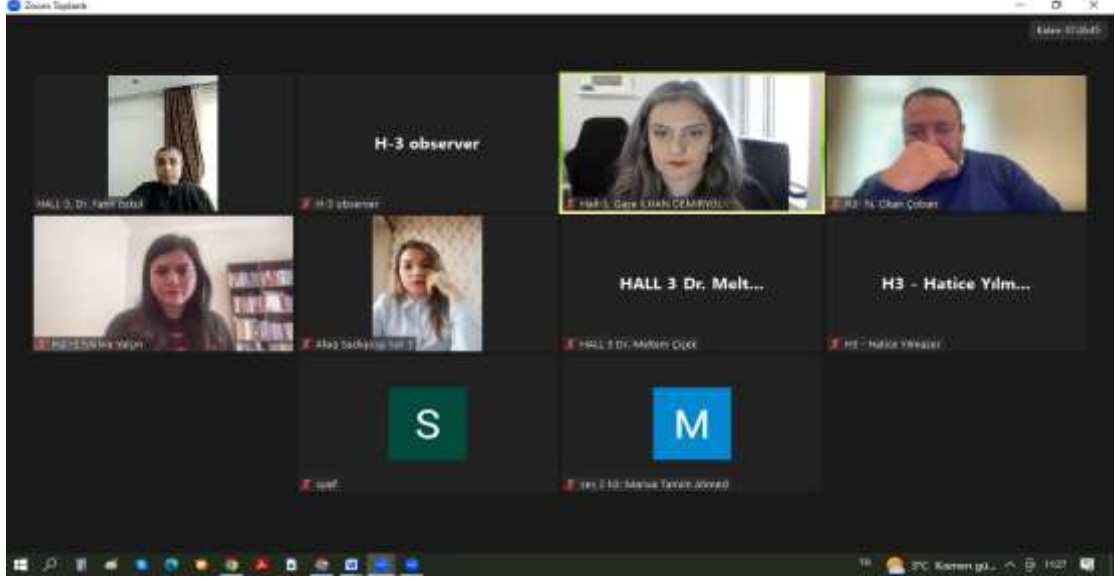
Zoom Toplantı

Kalan: 37:26:45

HALL 3. Dr. Fatih Özbil

H-3 observer

H-3 observer

Hall-3, Gaye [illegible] DEMİRYOL

H3 - N. Okan Çoban

H3-Elif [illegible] Yalçın

Afaq Sadiqzade hall 3

HALL 3 Dr. Melt...

HALL 3 Dr. Meltem Çiçek

H3 - Hatice Yılm...

H3 - Hatice Yılmazer

S

spaf

M

Hall 3 M. Marwa Tamim Ahmed

TR

3°C Kısmen gü...

11:27